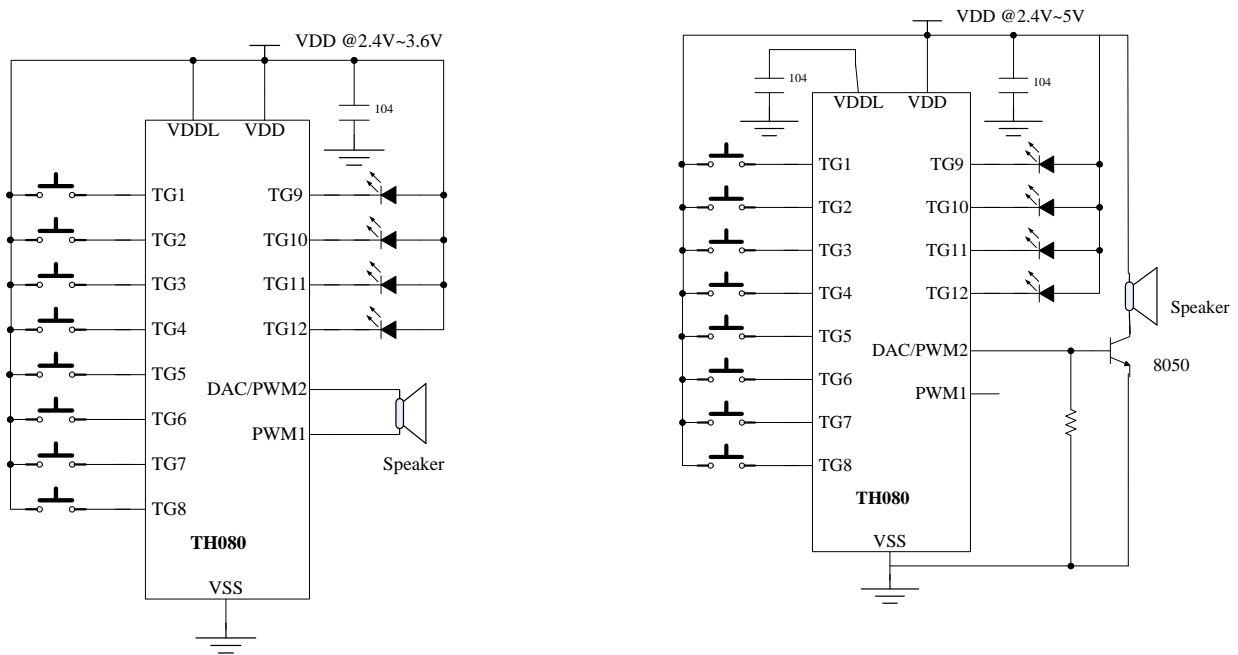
VDD @2.4V~3.6V

104

VDDL VDD

TG1
TG2
TG3
TG4
TG5
TG6
TG7
TG8

TG9
TG10
TG11
TG12

DAC/PWM2
PWM1

Speaker

TH080

VSS

VDD @2.4V~5V

104

104

VDDL VDD

TG1
TG2
TG3
TG4
TG5
TG6
TG7
TG8

TG9
TG10
TG11
TG12

Speaker

DAC/PWM2

8050

PWM1

TH080

VSS